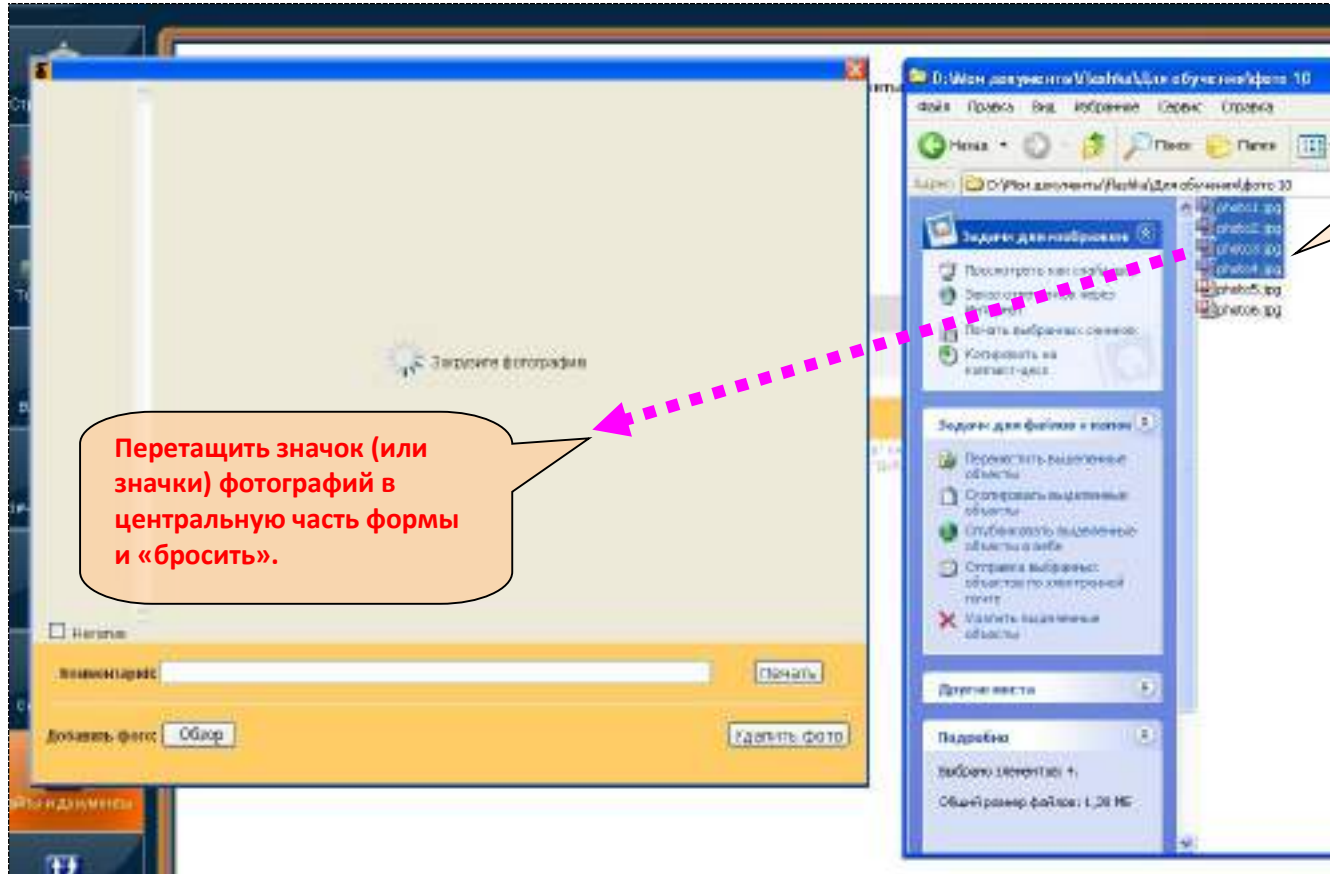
D:\Мои документы\Sasha\Для обучения\фото 10

Файл Правка Вид Избранное Сервис Справка

Назад Поиск Папки

Адрес D:\Мои документы\Sasha\Для обучения\фото 10

Задачи для изображений

Просмотреть как слайд-шоу

Заказ отпечатков через Интернет

Печать выбранных снимков

Копировать на компакт-диск

Задачи для файлов и папок

Переместить выделенные объекты

Скопировать выделенные объекты

Опубликовать выделенные объекты в вебе

Отправить выбранные объекты по электронной почте

Удалить выделенные объекты

Другие места

Подробно

Выбрано элементов: 4.

Общий размер файлов: 1,28 МБ

photo1.jpg
photo2.jpg
photo3.jpg
photo4.jpg
photo5.jpg
photo6.jpg

Загрузите фотографии

Перетащить значок (или значки) фотографий в центральную часть формы и «бросить».

Негатив

Комментарий:

Печать

Добавить фото: Обзор

Удалить фото

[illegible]

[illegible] и документы